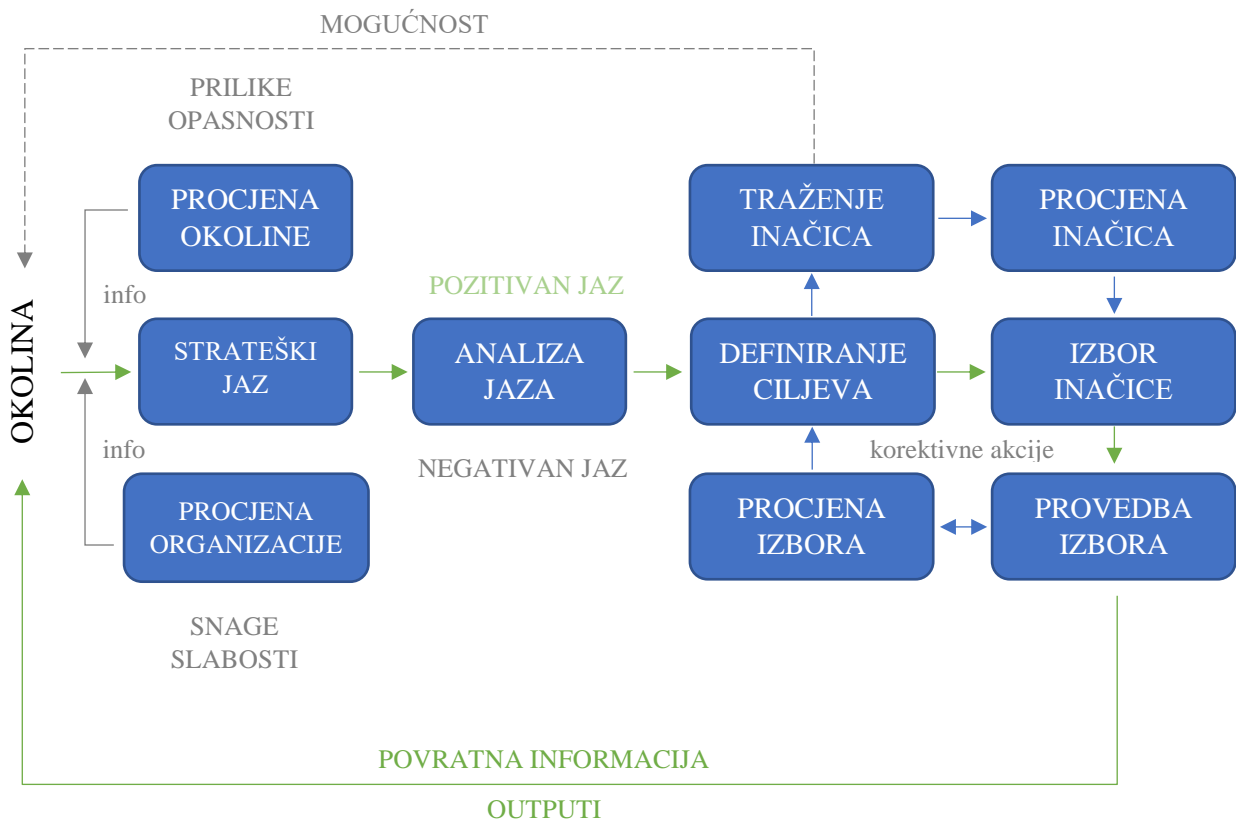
MOGUĆNOST

PRILIKE
OPASNOSTI

OKOLINA

PROCJENA OKOLINE

info

STRATEŠKI JAZ

info

PROCJENA ORGANIZACIJE

SNAGE
SLABOSTI

POZITIVAN JAZ

ANALIZA JAZA

NEGATIVAN JAZ

TRAŽENJE INAČICA

PROCJENA INAČICA

DEFINIRANJE CILJEVA

IZBOR INAČICE

korektivne akcije

PROCJENA IZBORA

PROVEDBA IZBORA

POVRATNA INFORMACIJA

OUTPUTI